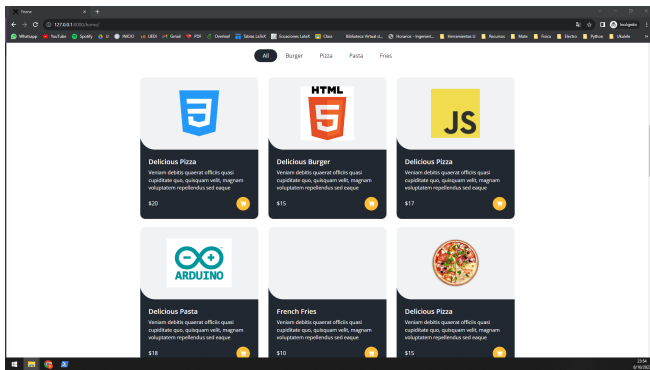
Tesorio

127.0.0.1:8000/home/

Whatsapp YouTube Spotify U INICIO UEX Gmail PDF Dowload Tablas LaTeX Ecuaciones LateX Class Biblioteca Virtual d... Horarios - Ingenieri... Herramientas U Recursos Mate Fisica Electro Python Ubuntu

Incógnito

All Burger Pizza Pasta Fries

Delicious Pizza
Veniam debitis quaerat officiis quasi cupiditate quo, quisquam velit, magnam voluptatem repellendus sed eaque
$20

HTML

Delicious Burger
Veniam debitis quaerat officiis quasi cupiditate quo, quisquam velit, magnam voluptatem repellendus sed eaque
$15

JS

Delicious Pizza
Veniam debitis quaerat officiis quasi cupiditate quo, quisquam velit, magnam voluptatem repellendus sed eaque
$17

ARDUINO

Delicious Pasta
Veniam debitis quaerat officiis quasi cupiditate quo, quisquam velit, magnam voluptatem repellendus sed eaque
$18

French Fries
Veniam debitis quaerat officiis quasi cupiditate quo, quisquam velit, magnam voluptatem repellendus sed eaque
$10

Delicious Pizza
Veniam debitis quaerat officiis quasi cupiditate quo, quisquam velit, magnam voluptatem repellendus sed eaque
$15

23:54
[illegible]